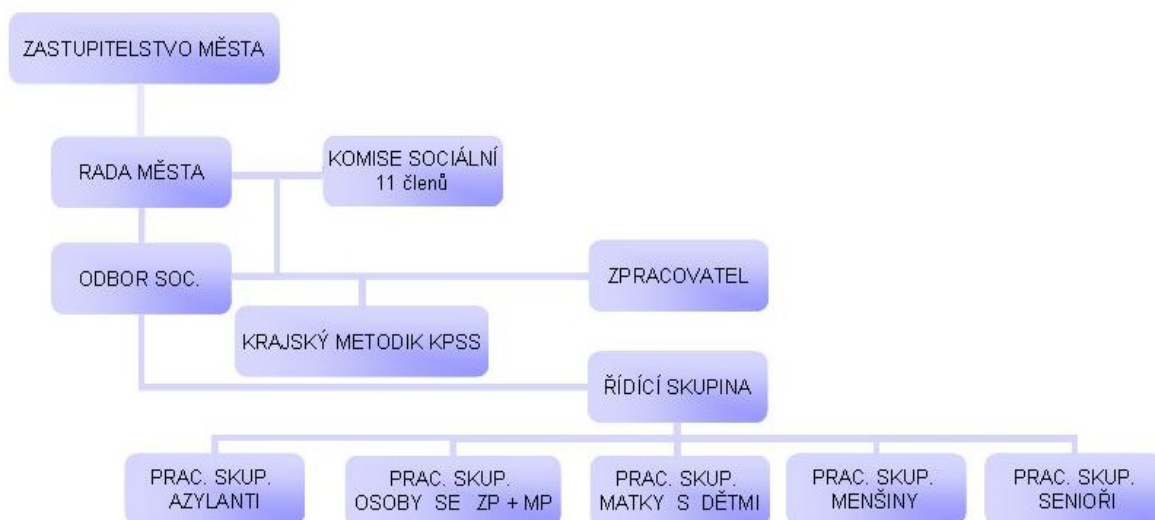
ZASTUPITELSTVO MĚSTA

RADA MĚSTA

KOMISE SOCIÁLNÍ
11 členů

ODBOR SOC.

ZPRACOVATEL

KRAJSKÝ METODIK KPSS

ŘÍDÍCÍ SKUPINA

PRAC. SKUP.
AZYLANTI

PRAC. SKUP.
OSOBY SE ZP + MP

PRAC. SKUP.
MATKY S DĚTMI

PRAC. SKUP.
MENŠINY

PRAC. SKUP.
SENIOŘI